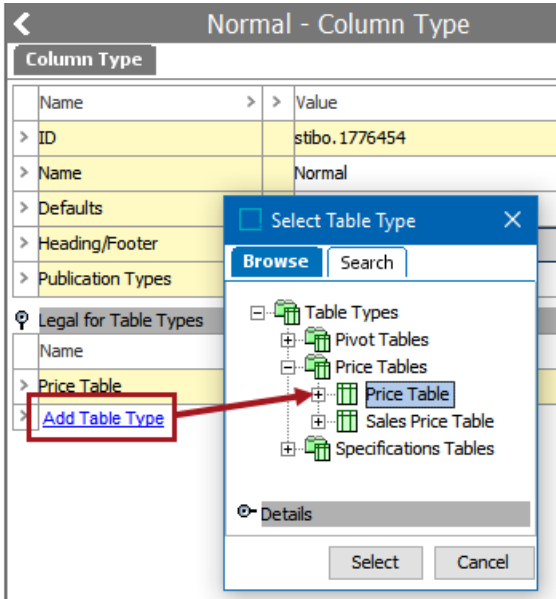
Normal - Column Type

Column Type

| Name | Value |
|---|---|
| ID | stibo.1776454 |
| Name | Normal |
| Defaults | |
| Heading/Footer | |
| Publication Types | |

Legal for Table Types

Name

Price Table

Add Table Type

Select Table Type

Browse | Search

Table Types
Pivot Tables
Price Tables
Price Table
Sales Price Table
Specifications Tables

Details

Select | Cancel